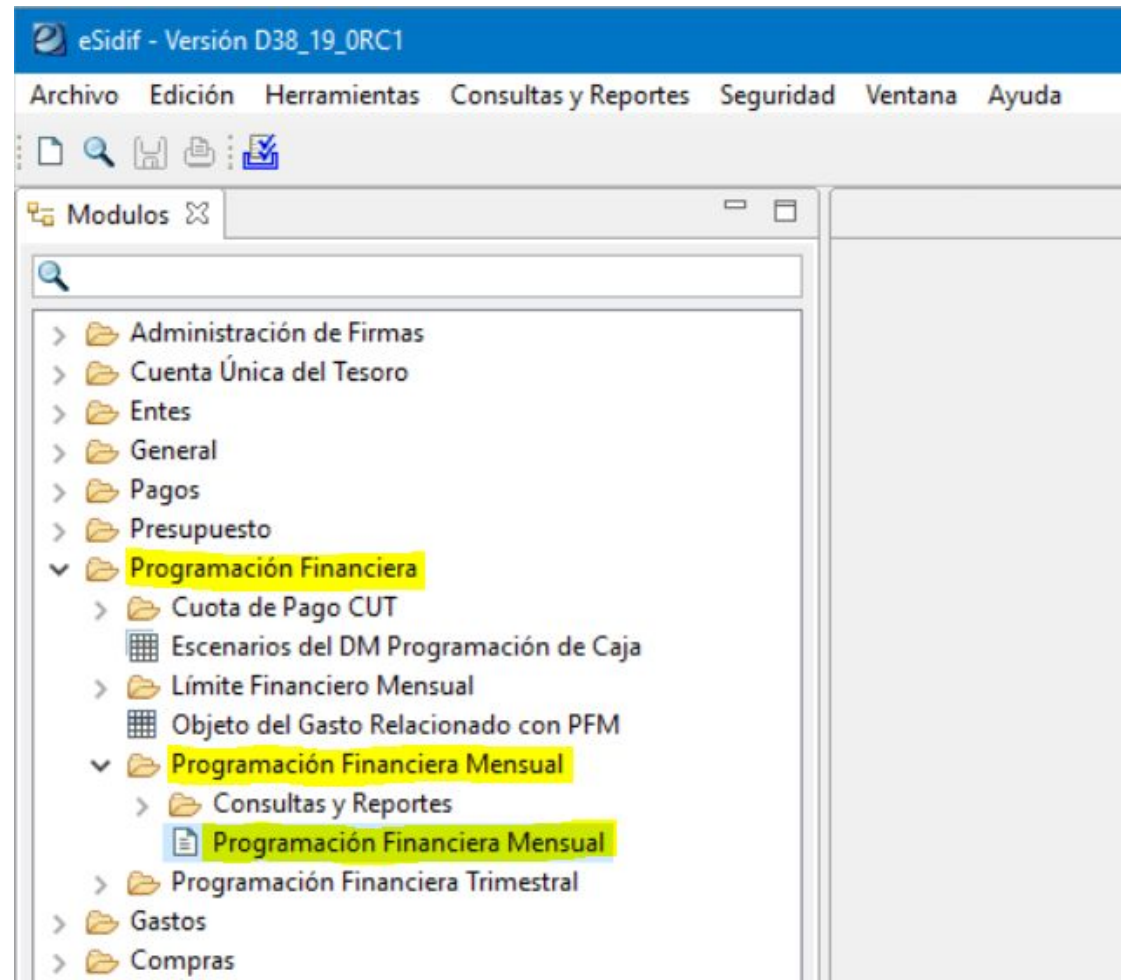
eSidif - Versión D38_19_0RC1

Archivo Edición Herramientas Consultas y Reportes Seguridad Ventana Ayuda

Modulos

Administración de Firmas
Cuenta Única del Tesoro
Entes
General
Pagos
Presupuesto
Programación Financiera
Cuota de Pago CUT
Escenarios del DM Programación de Caja
Límite Financiero Mensual
Objeto del Gasto Relacionado con PFM
Programación Financiera Mensual
Consultas y Reportes
Programación Financiera Mensual
Programación Financiera Trimestral
Gastos
Compras